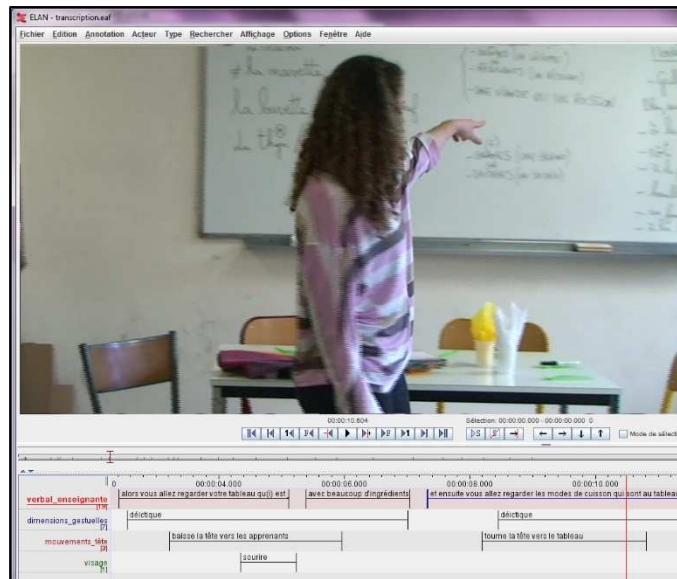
ELAN - transcription.eaf

Fichier Edition Annotation Acteur Type Rechercher Affichage Options Fenêtre Aide

de la mouette
la fourchette
du tiq

00:00:10.804
Sélection: 00:00:00.000 - 00:00:00.000 0
Mode de sélecti

0
00:00:04.000
00:00:06.000
00:00:08.000
00:00:10.000

verbal_enseignante
alors vous allez regarder votre tableau qu(i) est
avec beaucoup d'ingrédients
et ensuite vous allez regarder les modes de cuisson qui sont au tablea

dimensions_gestuelles
déictique
déictique

mouvements_tête
baisse la tête vers les apprenants
tourne la tête vers le tableau

visage
sourire